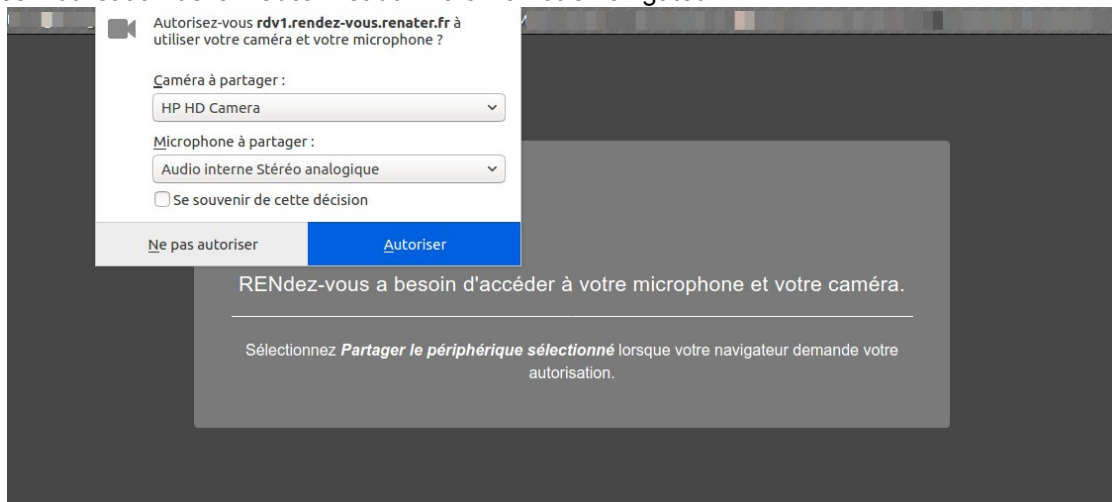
Autorisez-vous **rdv1.rendez-vous.renater.fr** à utiliser votre caméra et votre microphone ?

Caméra à partager :

HP HD Camera

Microphone à partager :

Audio interne Stéréo analogique

Se souvenir de cette décision

Ne pas autoriser

Autoriser

RENdez-vous a besoin d'accéder à votre microphone et votre caméra.

Sélectionnez ***Partager le périphérique sélectionné*** lorsque votre navigateur demande votre autorisation.